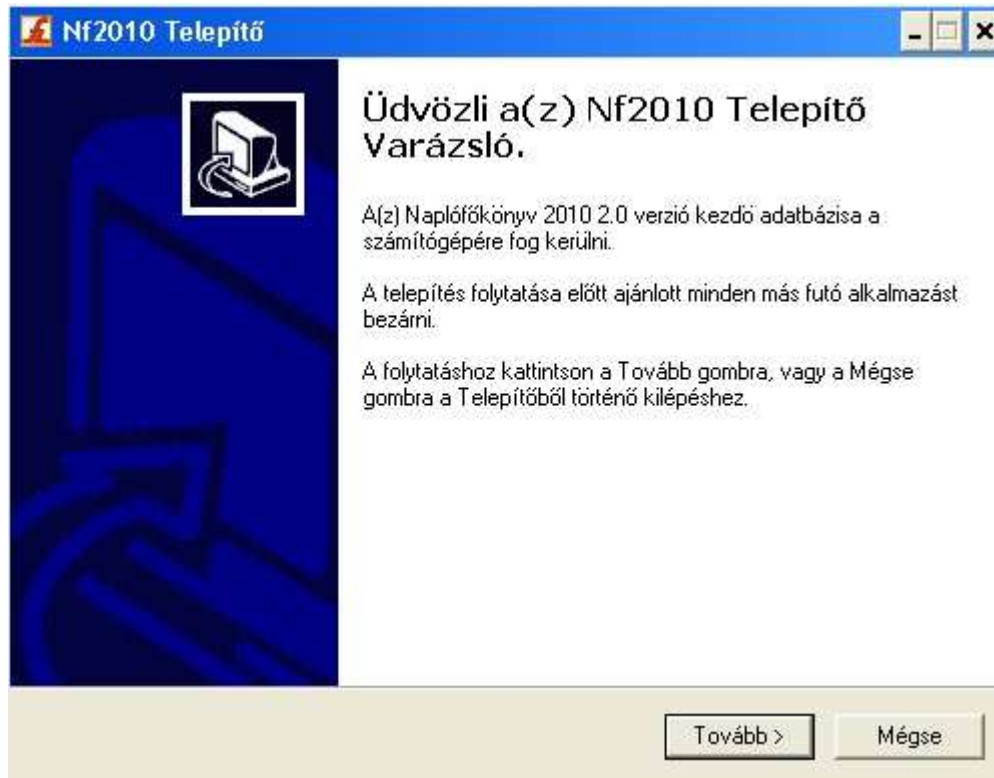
Nf2010 Telepítő

Üdvözli a(z) Nf2010 Telepítő Varázsló.

A(z) Naplófőkönyv 2010 2.0 verzió kezdő adatbázisa a számítógépére fog kerülni.

A telepítés folytatása előtt ajánlott minden más futó alkalmazást bezárni.

A folytatáshoz kattintson a Tovább gombra, vagy a Mégse gombra a Telepítőből történő kilépéshez.

Tovább >
Mégse